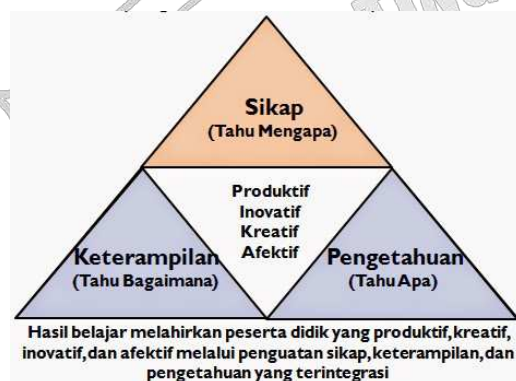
Sikap
(Tahu Mengapa)

Produktif
Inovatif
Kreatif
Afektif

Keterampilan
(Tahu Bagaimana)

Pengetahuan
(Tahu Apa)

Hasil belajar melahirkan peserta didik yang produktif, kreatif, inovatif, dan afektif melalui penguatan sikap, keterampilan, dan pengetahuan yang terintegrasi